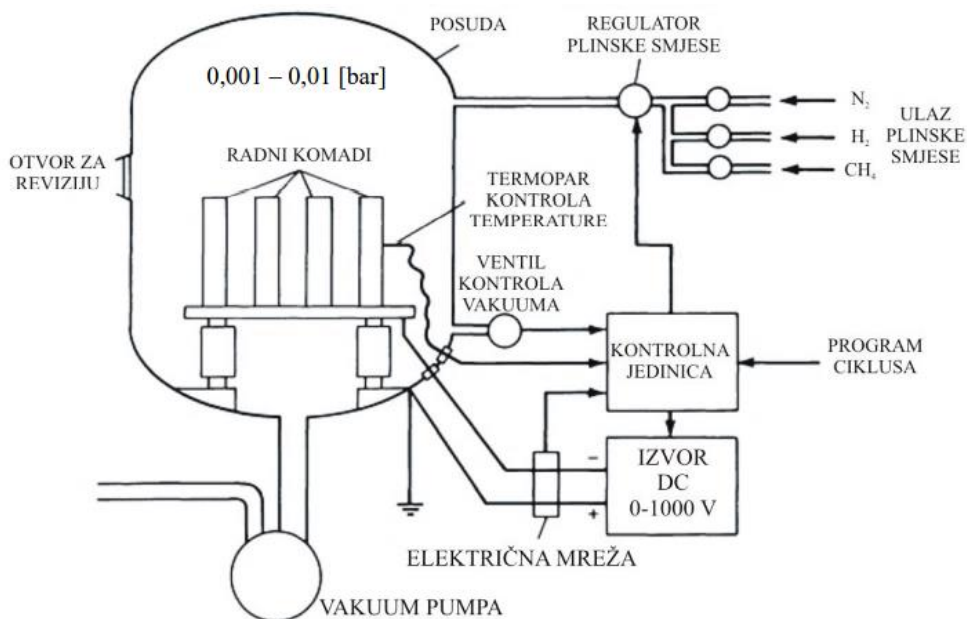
POSUDA

REGULATOR PLINSKE SMJESE

0,001 – 0,01 [bar]

$N_2$

$H_2$

$CH_4$

ULAZ PLINSKE SMJESE

OTVOR ZA REVIZIJU

RADNI KOMADI

TERMOPAR KONTROLA TEMPERATURE

VENTIL KONTROLA VAKUUMA

KONTROLNA JEDINICA

PROGRAM CIKLUSA

–

+

IZVOR DC 0-1000 V

ELEKTRIČNA MREŽA

VAKUUM PUMPA